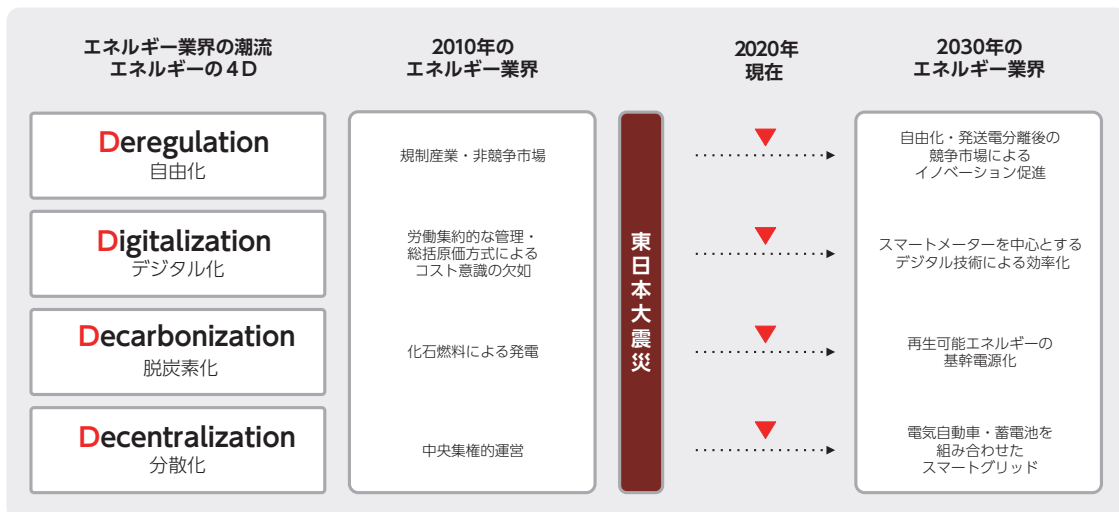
エネルギー業界の潮流
エネルギーの4D

2010年の
エネルギー業界

2020年
現在

2030年の
エネルギー業界

Deregulation
自由化

Digitalization
デジタル化

Decarbonization
脱炭素化

Decentralization
分散化

規制産業・非競争市場

労働集約的な管理・
総括原価方式による
コスト意識の欠如

化石燃料による発電

中央集権的運営

東日本大震災

自由化・発送電分離後の
競争市場による
イノベーション促進

スマートメーターを中心とする
デジタル技術による効率化

再生可能エネルギーの
基幹電源化

電気自動車・蓄電池を
組み合わせた
スマートグリッド